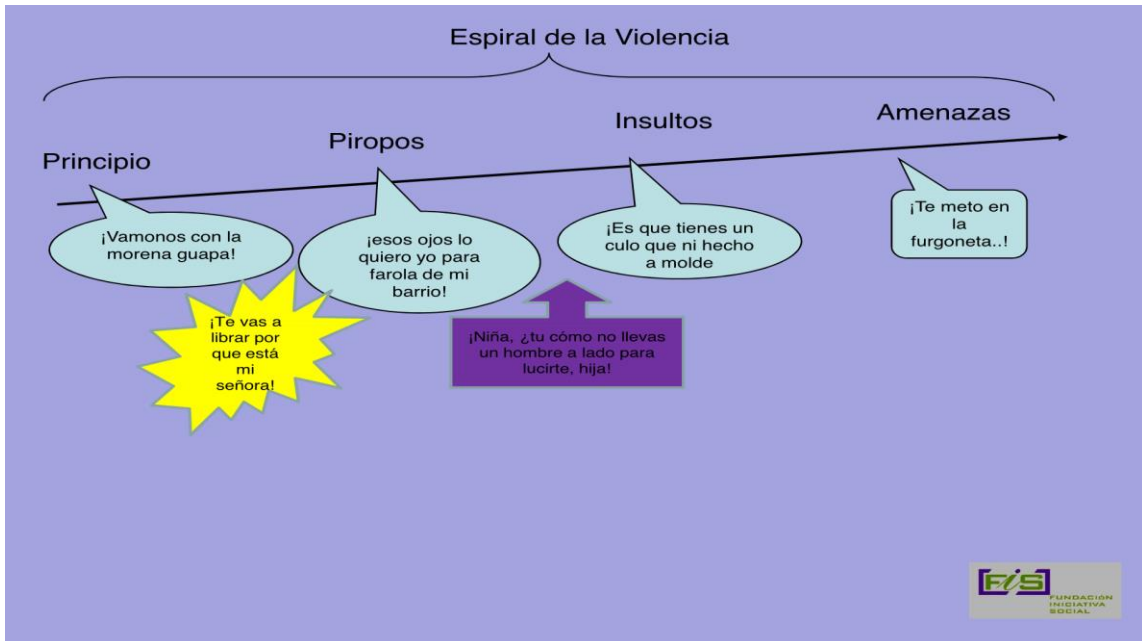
Espiral de la Violencia

Principio

Piropos

Insultos

Amenazas

¡Vamonos con la morena guapa!

¡esos ojos lo quiero yo para farola de mi barrio!

¡Es que tienes un culo que ni hecho a molde

¡Te meto en la furgoneta..!

¡Te vas a librar por que está mi señora!

¡Niña, ¿tu cómo no llevas un hombre a lado para lucirte, hija!

FIS FUNDACIÓN INICIATIVA SOCIAL